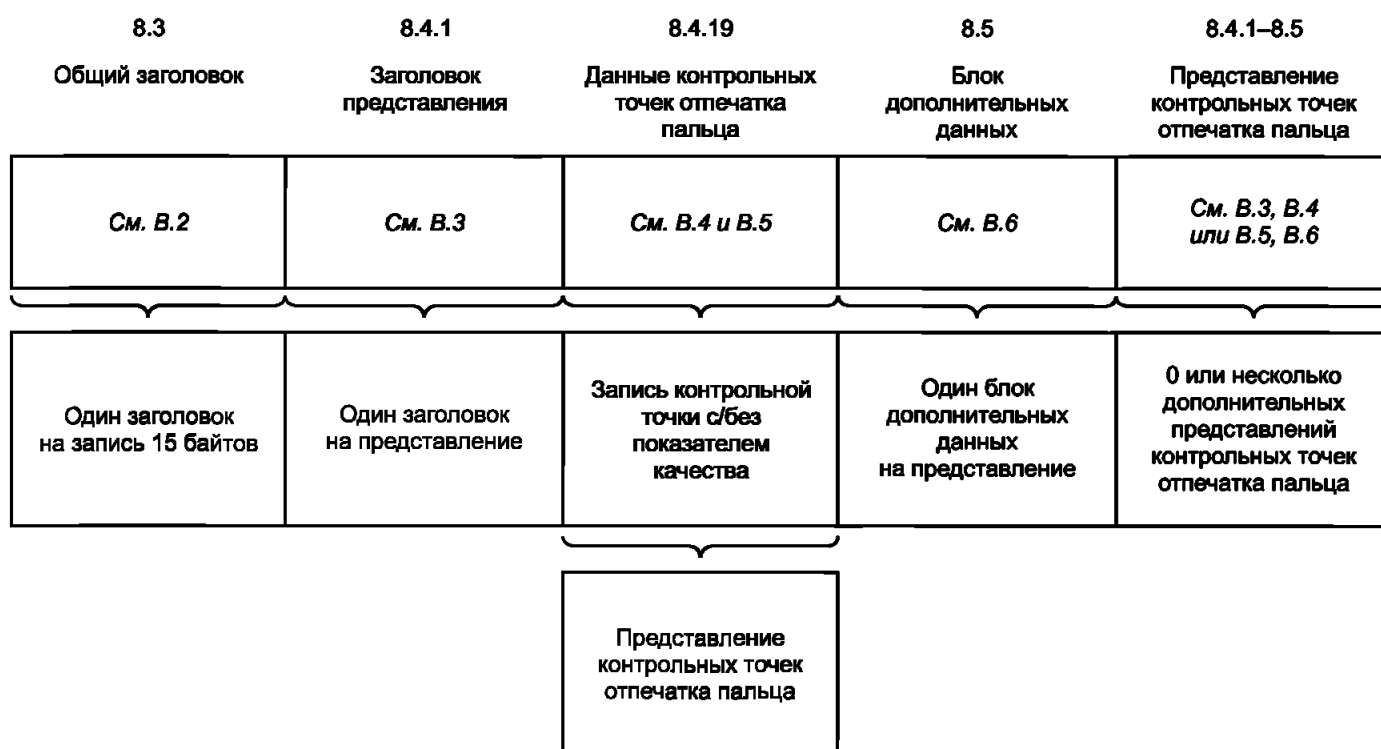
| 8.3 | 8.4.1 | 8.4.19 | 8.5 | 8.4.1–8.5 |
|---|---|---|---|---|
| Общий заголовок | Заголовок представления | Данные контрольных точек отпечатка пальца | Блок дополнительных данных | Представление контрольных точек отпечатка пальца |
| *См. В.2* | *См. В.3* | *См. В.4 и В.5* | *См. В.6* | *См. В.3, В.4 или В.5, В.6* |
| Один заголовок на запись 15 байтов | Один заголовок на представление | Запись контрольной точки с/без показателем качества | Один блок дополнительных данных на представление | 0 или несколько дополнительных представлений контрольных точек отпечатка пальца |

Представление контрольных точек отпечатка пальца